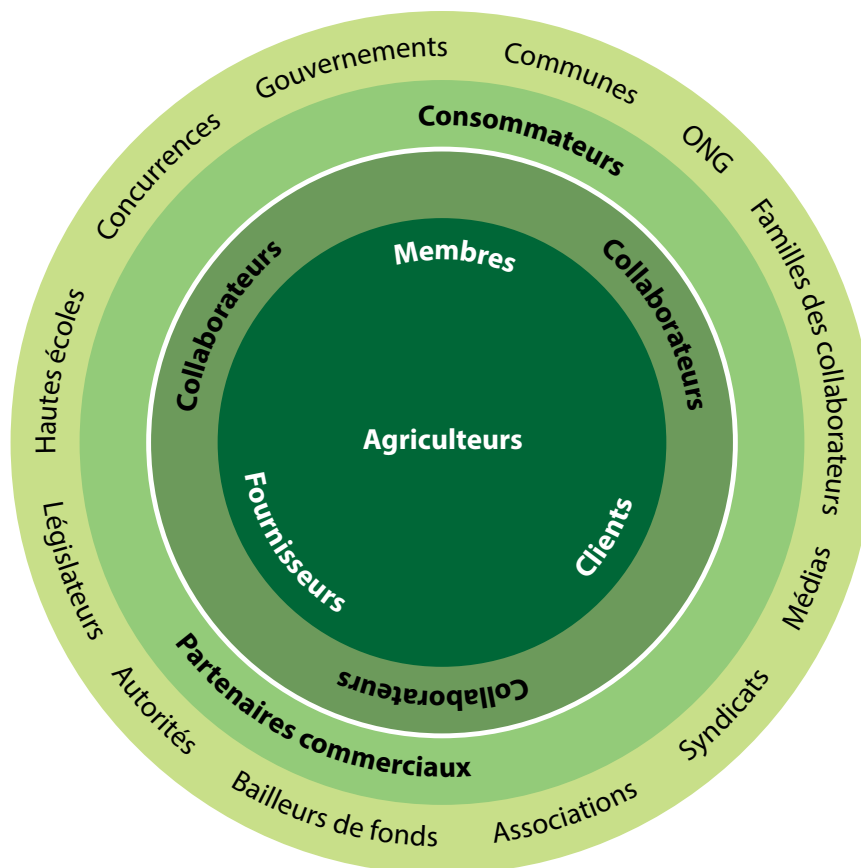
Agriculteurs

Membres

Clients

Fournisseurs

Collaborateurs

Collaborateurs

Collaborateurs

Consommateurs

Partenaires commerciaux

Gouvernements

Communes

ONG

Familles des collaborateurs

Médias

Syndicats

Associations

Bailleurs de fonds

Autorités

Législateurs

Hautes écoles

Concurrences